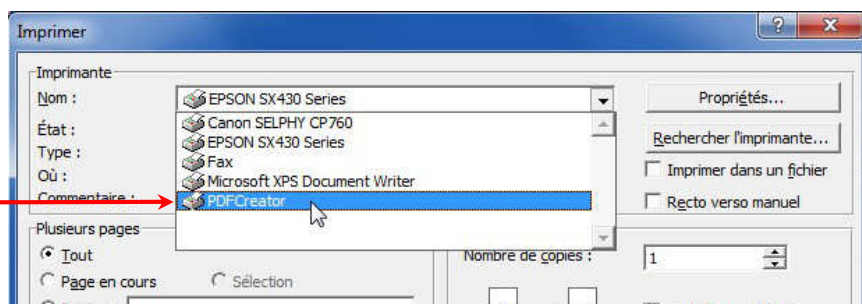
Imprimer

?

x

Imprimante

Nom :

EPSON SX430 Series

Propriétés...

État :

Type :

Où :

Commentaire :

Canon SELPHY CP760

EPSON SX430 Series

Fax

Microsoft XPS Document Writer

PDFCreator

Rechercher l'imprimante...

Imprimer dans un fichier

Recto verso manuel

Plusieurs pages

Tout

Page en cours

Sélection

Nombre de copies :

1